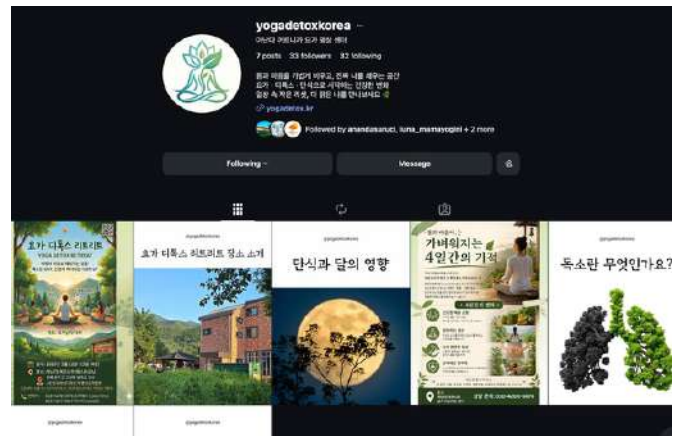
yogadetoxkorea ···

아난다 커뮤니티 요가 힐링 센터

7 posts 33 followers 32 following

몸과 마음을 가볍게 비우고, 진짜 나를 채우는 공간
요가 · 디톡스 · 단식으로 시작하는 건강한 변화
일상 속 작은 휴식, 더 맑은 나를 만나보세요 🌿

yogadetox.kr

Followed by anandasaruci, luna_mamayogini + 2 more

Following ˅

Message

@yogadetoxkorea

요가 디톡스 리트리트

YOGA DETOX RETREAT

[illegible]

@yogadetoxkorea

요가 디톡스 리트리트 장소 소개

@yogadetoxkorea

단식과 달의 영향

가벼워지는 4일간의 기적

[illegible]

@yogadetoxkorea

독소란 무엇인가요?

@yogadetoxkorea

@yogadetoxkorea